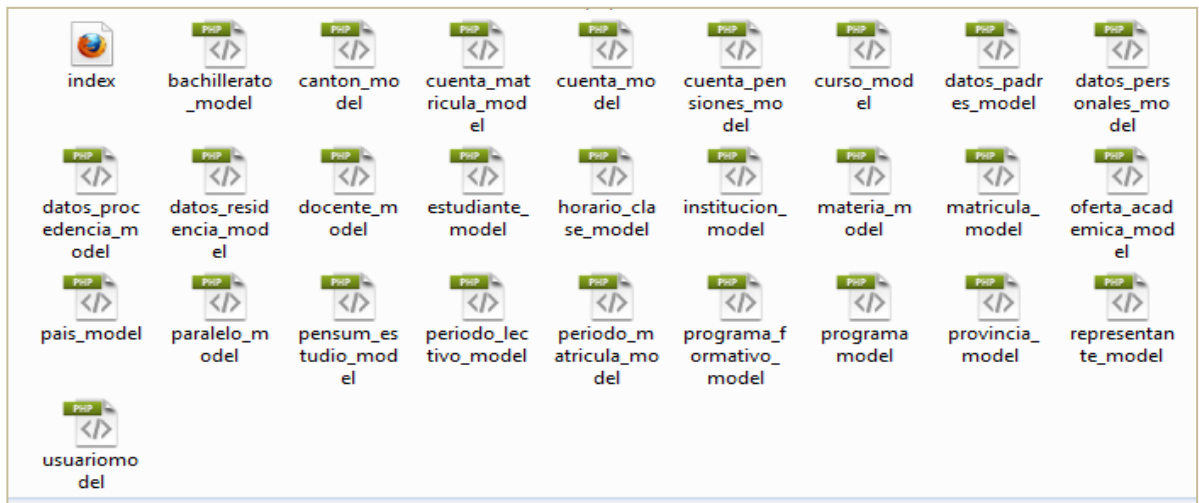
index

PHP
bachillerato_model

PHP
canton_model

PHP
cuenta_matricula_model

PHP
cuenta_model

PHP
cuenta_pensiones_model

PHP
curso_model

PHP
datos_padres_model

PHP
datos_personales_model

PHP
datos_procedencia_model

PHP
datos_residencia_model

PHP
docente_model

PHP
estudiante_model

PHP
horario_clase_model

PHP
institucion_model

PHP
materia_model

PHP
matricula_model

PHP
oferta_academica_model

PHP
pais_model

PHP
paralelo_model

PHP
pensum_estudio_model

PHP
periodo_lectivo_model

PHP
periodo_matricula_model

PHP
programa_formativo_model

PHP
programa model

PHP
provincia_model

PHP
representante_model

PHP
usuariomodel